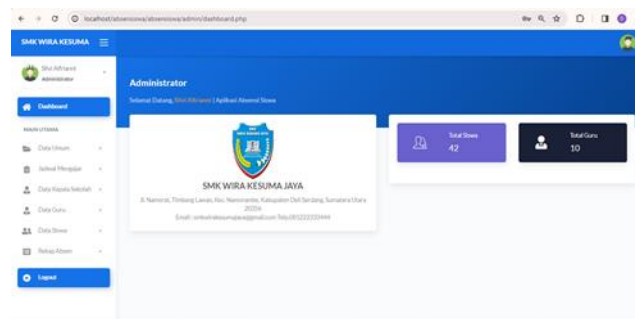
localhost/absensiswa/absensiswa/admin/dashboard.php

SMK WIRA KESUMA

Shul Afriani
Administrator

Dashboard

MAIN UTAMA

Data Umum

Jadwal Mengajar

Data Kepala Sekolah

Data Guru

Data Siswa

Rekap Absen

Logout

Administrator

Selamat Datang, Shul Afriani | Aplikasi Absensi Siswa

SMK WIRA KESUMA JAYA

Jl. Namorati, Tinbang Lawas, Kec. Namorambe, Kabupaten Deli Serdang, Sumatera Utara 20356
Email : smkwirakesumajaya@gmail.com Telp.081222333444

Total Siswa
42

Total Guru
10